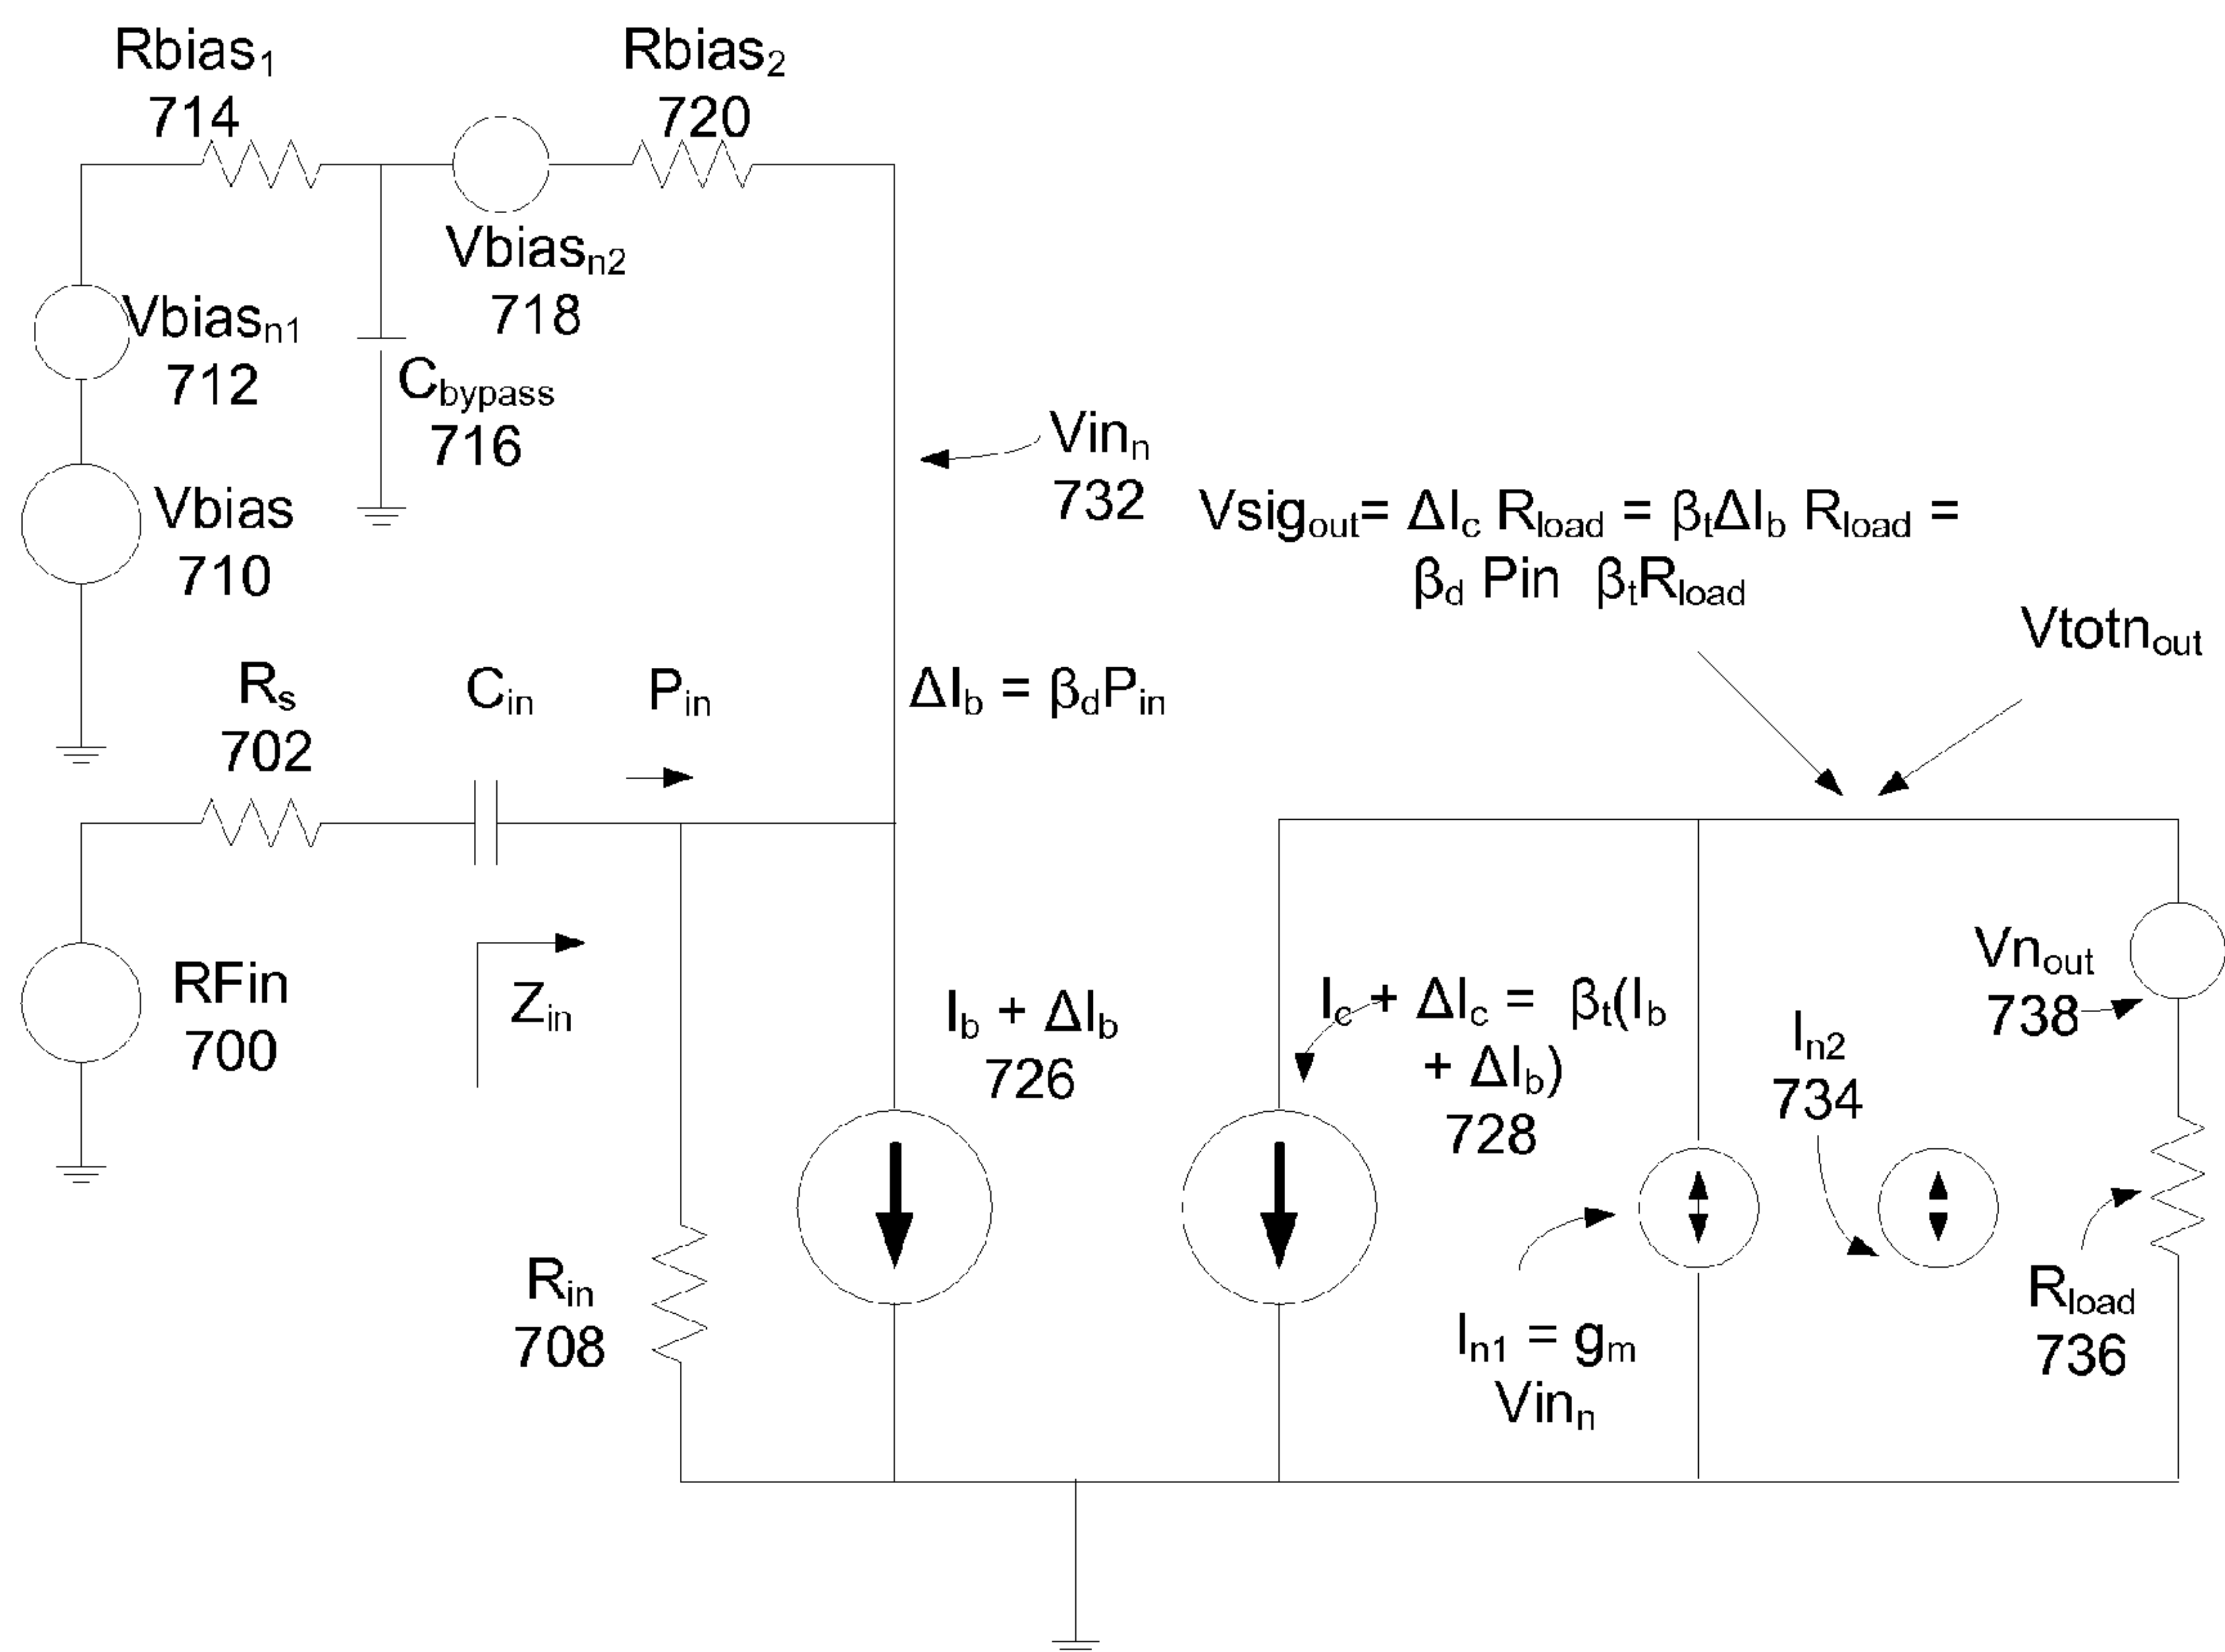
$Rbias_1$
714

$Rbias_2$
720

$Vbias_{n2}$
718

$Vbias_{n1}$
712

$C_{bypass}$
716

$Vin_n$
732

Vbias
710

$Vsig_{out} = \Delta I_c R_{load} = \beta_t \Delta I_b R_{load} = \beta_d Pin \ \beta_t R_{load}$

$Vtotn_{out}$

$R_s$
702

$C_{in}$

$P_{in}$

$\Delta I_b = \beta_d P_{in}$

RFin
700

$Z_{in}$

$I_b + \Delta I_b$
726

$I_c + \Delta I_c = \beta_t(I_b + \Delta I_b)$
728

$I_{n2}$
734

$Vn_{out}$
738

$R_{in}$
708

$I_{n1} = g_m Vin_n$

$R_{load}$
736